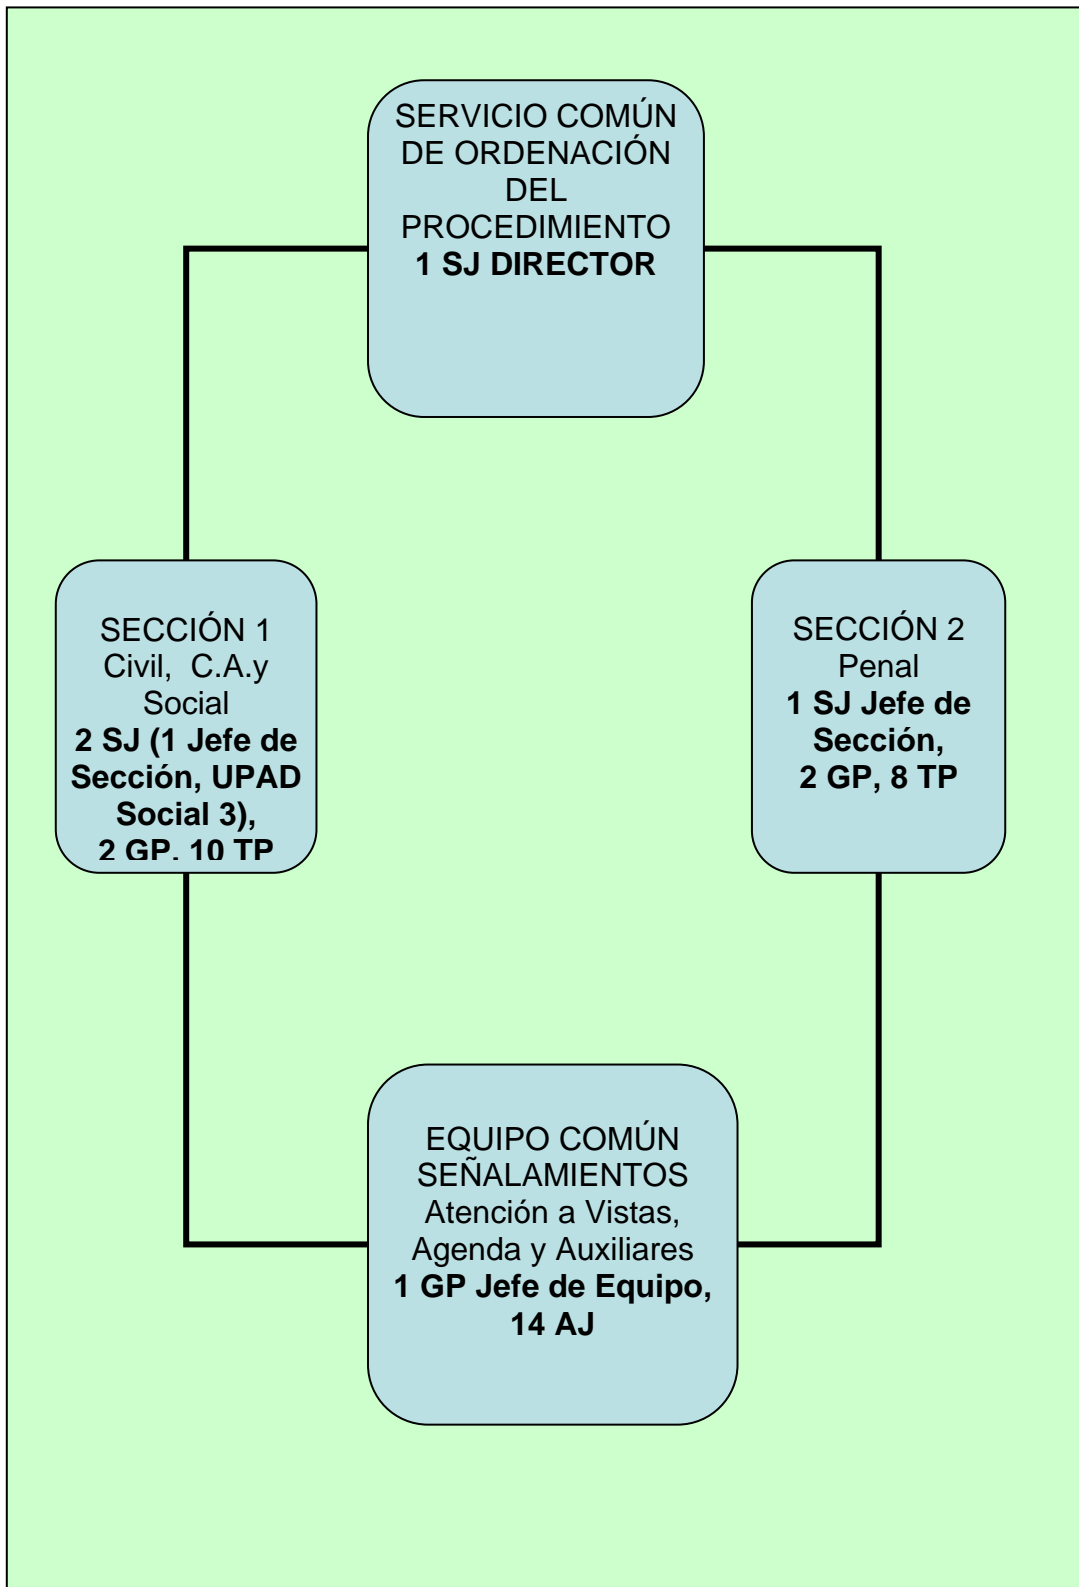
SERVICIO COMÚN DE ORDENACIÓN DEL PROCEDIMIENTO
**1 SJ DIRECTOR**

SECCIÓN 1
Civil, C.A.y Social
**2 SJ (1 Jefe de Sección, UPAD Social 3), 2 GP, 10 TP**

SECCIÓN 2
Penal
**1 SJ Jefe de Sección, 2 GP, 8 TP**

EQUIPO COMÚN SEÑALAMIENTOS
Atención a Vistas, Agenda y Auxiliares
**1 GP Jefe de Equipo, 14 AJ**